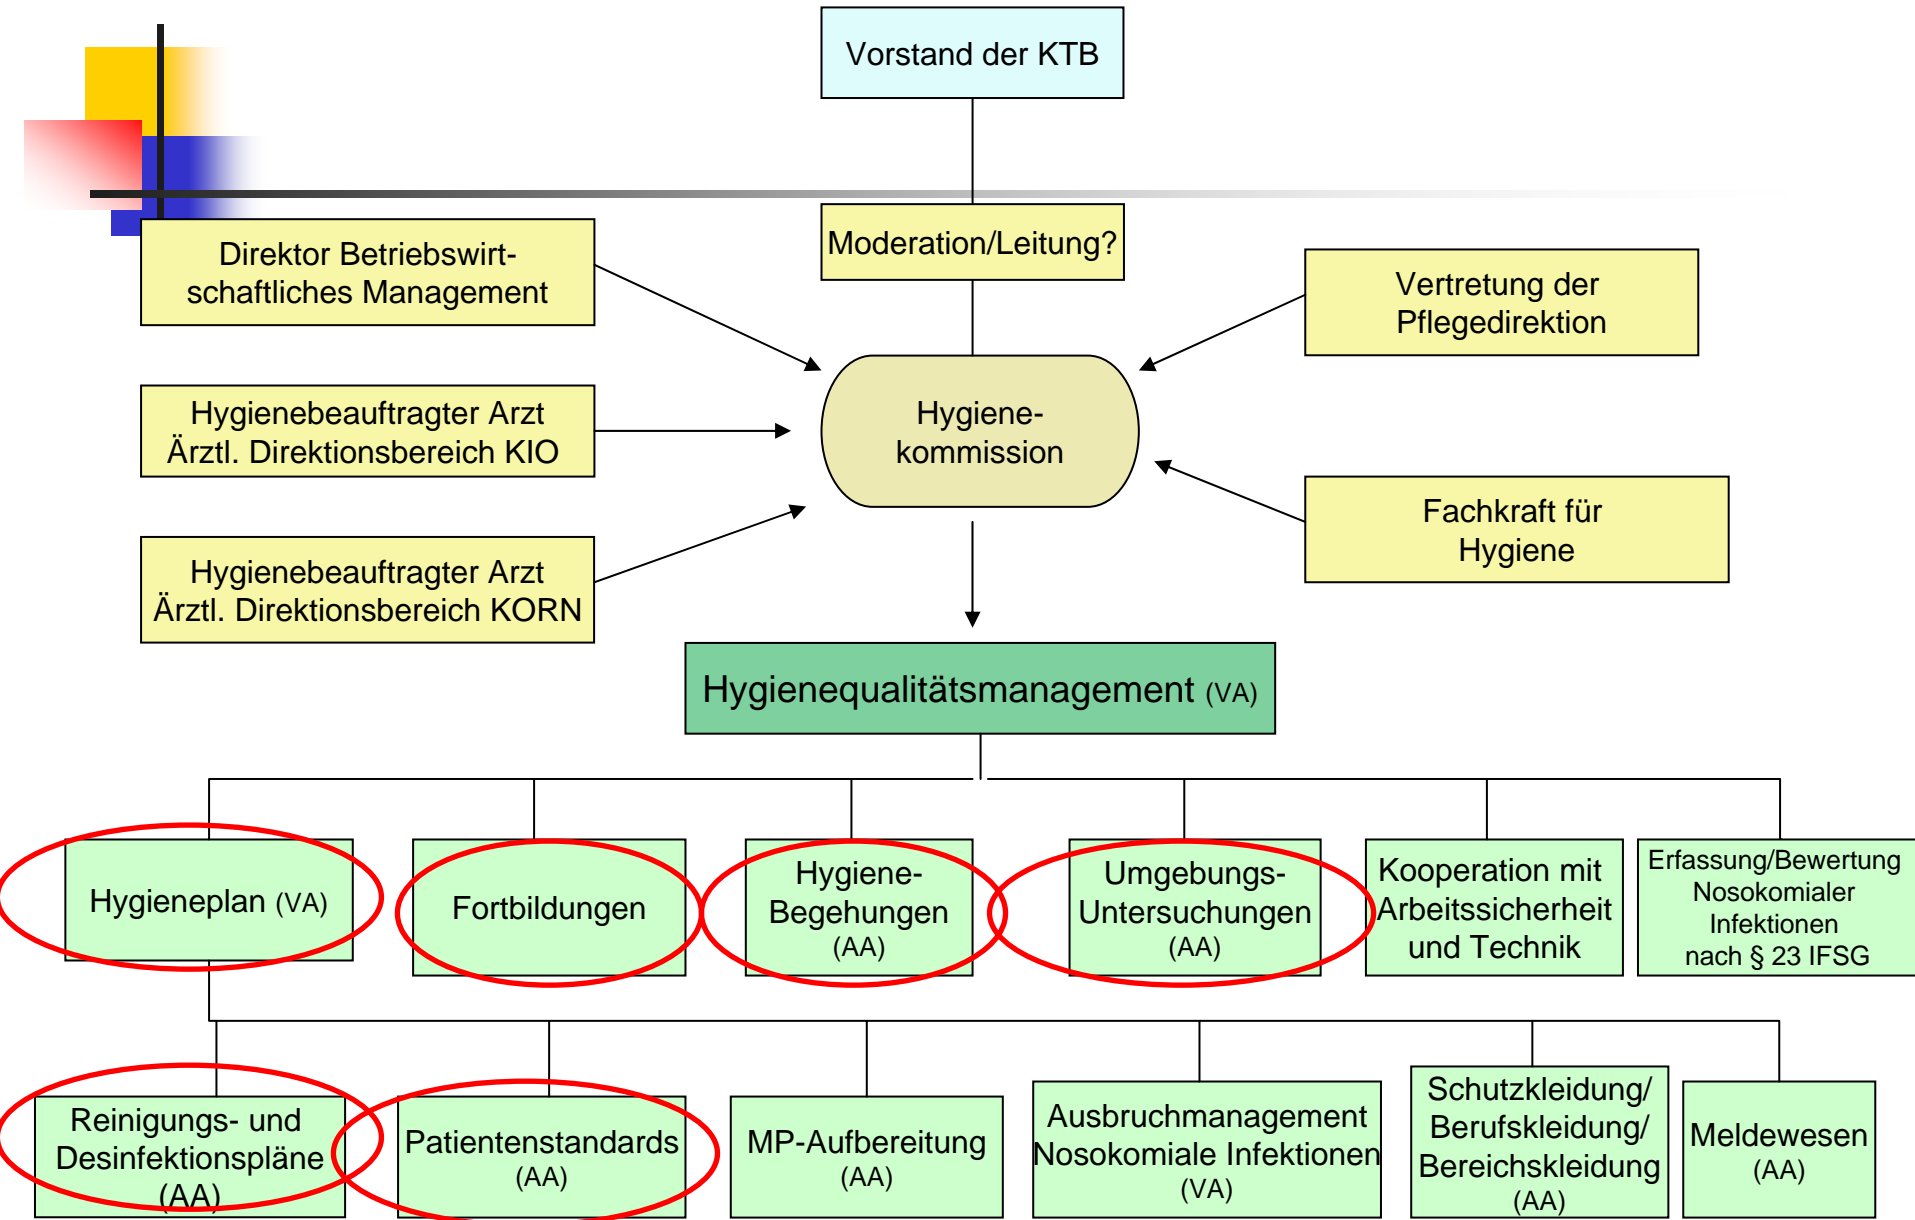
Vorstand der KTB

Moderation/Leitung?

Direktor Betriebswirtschaftliches Management

Vertretung der Pflegedirektion

Hygienebeauftragter Arzt Ärztl. Direktionsbereich KIO

Hygienekommission

Hygienebeauftragter Arzt Ärztl. Direktionsbereich KORN

Fachkraft für Hygiene

Hygienequalitätsmanagement (VA)

Hygieneplan (VA)

Fortbildungen

Hygiene-Begehungen (AA)

Umgebungs-Untersuchungen (AA)

Kooperation mit Arbeitssicherheit und Technik

Erfassung/Bewertung Nosokomialer Infektionen nach § 23 IFSG

Reinigungs- und Desinfektionspläne (AA)

Patientenstandards (AA)

MP-Aufbereitung (AA)

Ausbruchmanagement Nosokomiale Infektionen (VA)

Schutzkleidung/ Berufskleidung/ Bereichskleidung (AA)

Meldewesen (AA)